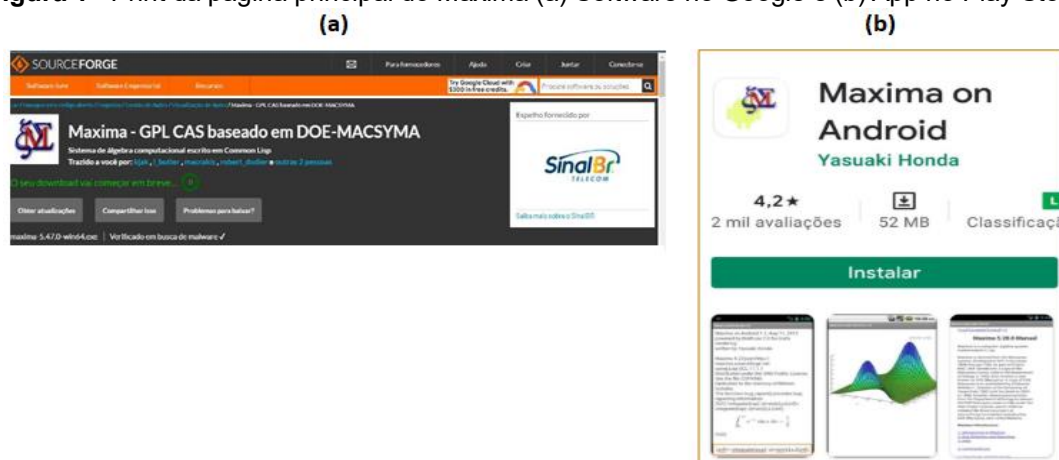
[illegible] Print da página principal do Maxima (a) Software no Google e (b) App no Play St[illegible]

(a)

(b)

SOURCEFORGE

Para fornecedores Ajuda Criar Juntar Conectar-se

Software livre Software Empresarial Recursos

Try Google Cloud with $300 in free credits.

Procure software ou soluções

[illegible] / Maxima - GPL CAS baseado em DOE-MACSYMA

Maxima - GPL CAS baseado em DOE-MACSYMA

Sistema de álgebra computacional escrito em Common Lisp

Trazido a você por: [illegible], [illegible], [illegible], robert_dodier e outras 2 pessoas

O seu download vai começar em breve... 0

Obter atualizações Compartilhar isso Problemas para baixar?

maxima 5.47.0-win64.exe | Verificado em busca de malware ✓

Espelho fornecido por

SinalBr TELECOM

Saiba mais sobre o SinalBR

Maxima on Android

Yasuaki Honda

4,2★
2 mil avaliações

52 MB

L
Classificaç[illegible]

Instalar

Maxima 5.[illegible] Manual